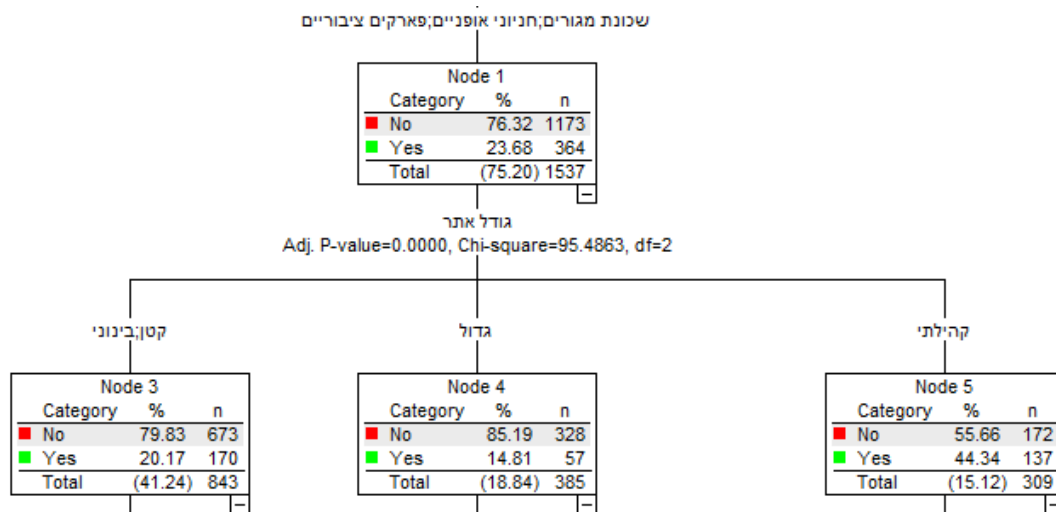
שכונת מגורים;חניוני אופניים;פארקים ציבוריים

Node 1

| Category | % | n |
|---|---|---|
| No | 76.32 | 1173 |
| Yes | 23.68 | 364 |
| Total | (75.20) | 1537 |

גודל אתר
Adj. P-value=0.0000, Chi-square=95.4863, df=2

קטן;בינוני

Node 3

| Category | % | n |
|---|---|---|
| No | 79.83 | 673 |
| Yes | 20.17 | 170 |
| Total | (41.24) | 843 |

גדול

Node 4

| Category | % | n |
|---|---|---|
| No | 85.19 | 328 |
| Yes | 14.81 | 57 |
| Total | (18.84) | 385 |

קהילתי

Node 5

| Category | % | n |
|---|---|---|
| No | 55.66 | 172 |
| Yes | 44.34 | 137 |
| Total | (15.12) | 309 |